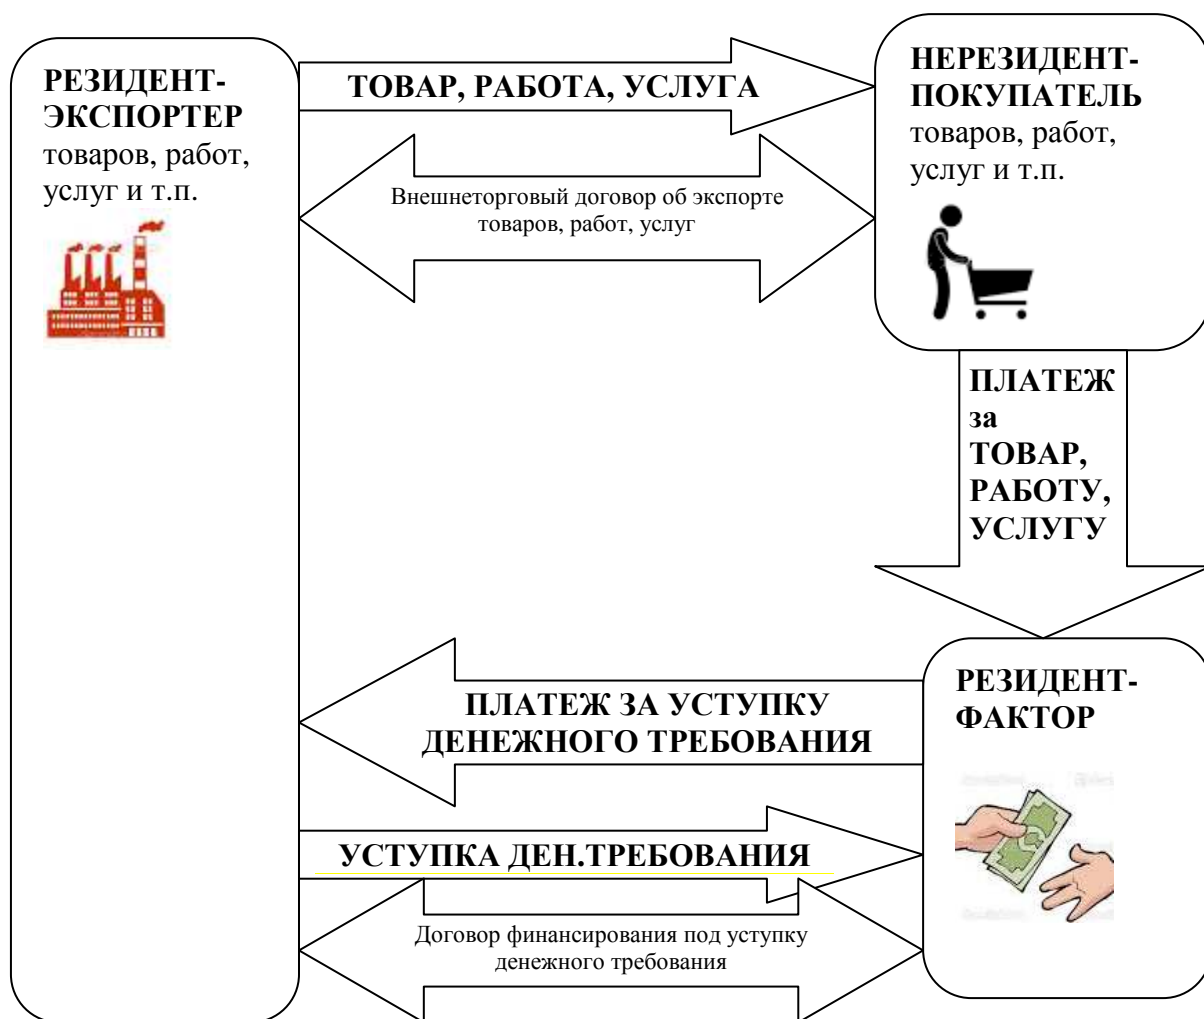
РЕЗИДЕНТ-ЭКСПОРТЕР товаров, работ, услуг и т.п.

ТОВАР, РАБОТА, УСЛУГА

НЕРЕЗИДЕНТ-ПОКУПАТЕЛЬ товаров, работ, услуг и т.п.

Внешнеторговый договор об экспорте товаров, работ, услуг

ПЛАТЕЖ за ТОВАР, РАБОТУ, УСЛУГУ

ПЛАТЕЖ ЗА УСТУПКУ ДЕНЕЖНОГО ТРЕБОВАНИЯ

РЕЗИДЕНТ-ФАКТОР

УСТУПКА ДЕН.ТРЕБОВАНИЯ

Договор финансирования под уступку денежного требования